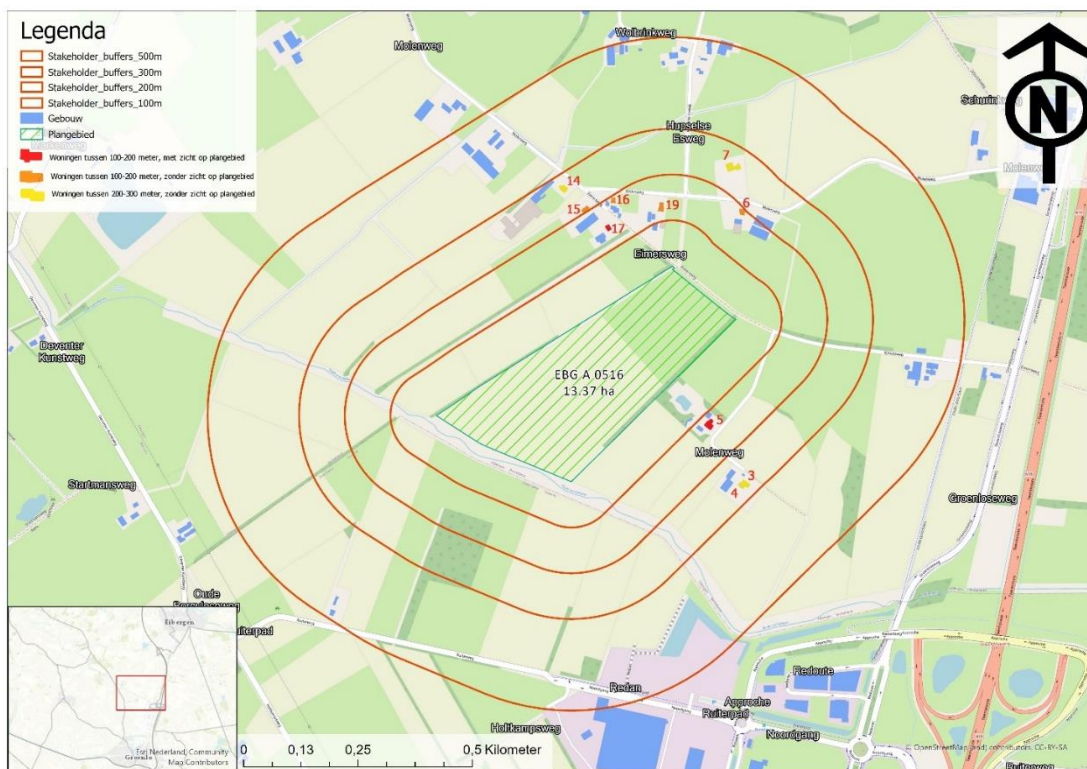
Legenda
Stakeholder_buffers_500m
Stakeholder_buffers_300m
Stakeholder_buffers_200m
Stakeholder_buffers_100m
Gebouw
Plangebied
Woningen tussen 100-200 meter, met zicht op plangebied
Woningen tussen 100-200 meter, zonder zicht op plangebied
Woningen tussen 200-300 meter, zonder zicht op plangebied

N

Molenweg
Wolbrinkweg
Hupselse Esweg
Schuim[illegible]
Molen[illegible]
7
14
16
19
6
15
17
Eimersweg
Deventer Kunstweg
EBG A 0516
13.37 ha
5
Molenweg
3
4
Groenloseweg
Startmansweg
Oude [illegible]
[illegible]pad
Redoute
Redan
Holtkampsweg
Approche
Ruilerpad
Noordgang
Eibergen
Esri Nederland, Community Map Contributors
0 0,13 0,25 0,5 Kilometer
© OpenStreetMap (and) contributors, CC-BY-SA